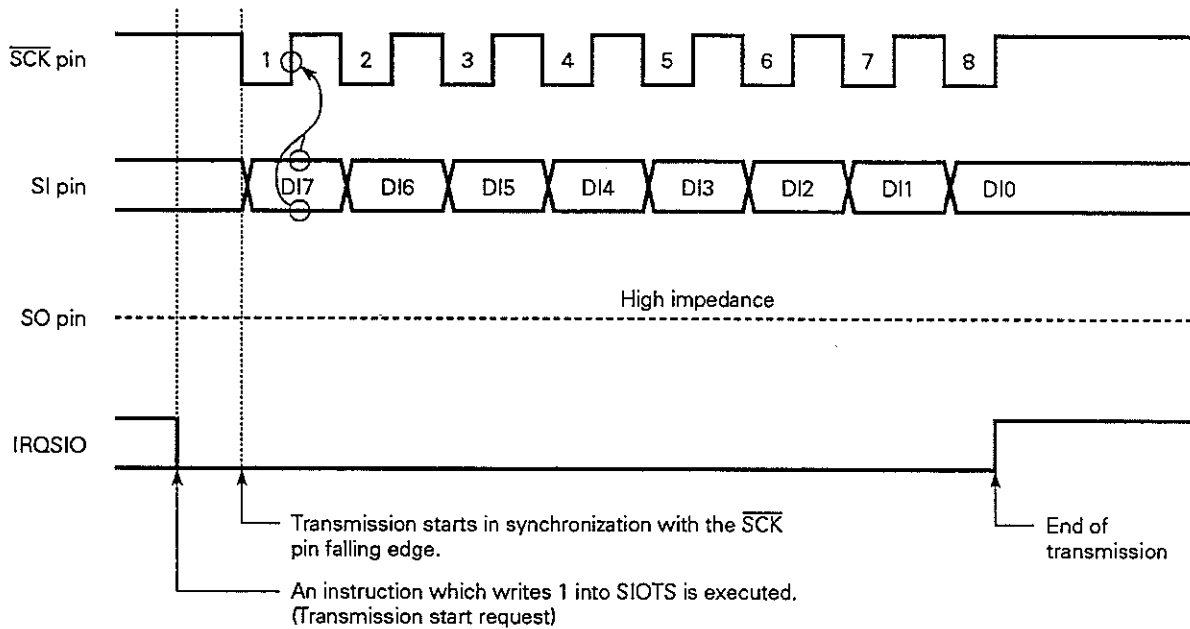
$\overline{SCK}$ pin
1
2
3
4
5
6
7
8

SI pin
DI7
DI6
DI5
DI4
DI3
DI2
DI1
DI0

High impedance
SO pin

IRQSIO

Transmission starts in synchronization with the $\overline{SCK}$ pin falling edge.

End of transmission

An instruction which writes 1 into SIOTS is executed. (Transmission start request)